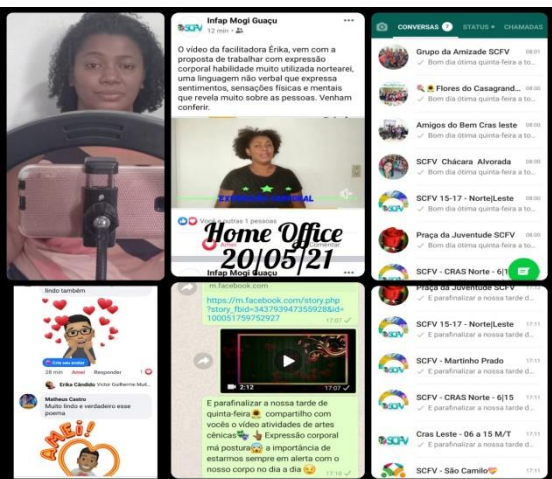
Infap Mogi Guaçu
12 min

O vídeo da facilitadora Érika, vem com a proposta de trabalhar com expressão corporal habilidade muito utilizada norteará, uma linguagem não verbal que expressa sentimentos, sensações físicas e mentais que revela muito sobre as pessoas. Venham conferir.

EXPRESSÃO CORPORAL

Você e outras 1 pessoas

Amei Comentar

Infap Mogi Guaçu

Home Office
20/05/21

CONVERSAS 7 STATUS CHAMADAS

Grupo da Amizade SCFV 08:01
Bom dia ótima quinta-feira a to...

Flores do Casagrand... 08:00
Bom dia ótima quinta-feira a to...

Amigos do Bem Cras leste 08:00
Bom dia ótima quinta-feira a to...

SCFV Chácara Alvorada 08:00
Bom dia ótima quinta-feira a to...

SCFV 15-17 - Norte|Leste 08:00
Bom dia ótima quinta-feira a to...

Praça da Juventude SCFV 08:00
Bom dia ótima quinta-feira a to...

SCFV - CRAS Norte - 6|1

lindo também

28 min Amei Responder 1

Erika Cândido Victor Guilherme Mut...

Matheus Castro
Muito lindo e verdadeiro esse poema

AMEI!

m.facebook.com

https://m.facebook.com/story.php?story_fbid=343793947355928&id=100051759752927 17:07

2:12 17:07

E parafinalizar a nossa tarde de quinta-feira compartilho com vocês o vídeo atividades de artes cênicas Expressão corporal má postura a importância de estarmos sempre em alerta com o nosso corpo no dia a dia 17:10

Praça da Juventude SCFV
E parafinalizar a nossa tarde d...

SCFV 15-17 - Norte|Leste 17:11
E parafinalizar a nossa tarde d...

SCFV - Martinho Prado 17:11
E parafinalizar a nossa tarde d...

SCFV - CRAS Norte - 6|15 17:11
E parafinalizar a nossa tarde d...

Cras Leste - 06 a 15 M/T 17:11
E parafinalizar a nossa tarde d...

SCFV - São Camilo 17:11